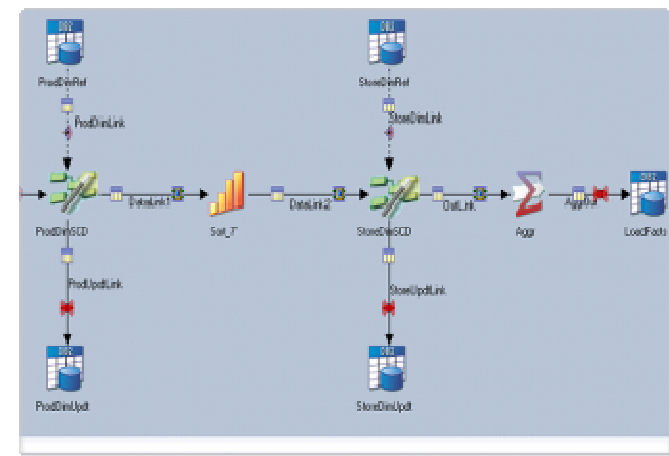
DB2
ProdDimRef

ProdDimLink

ProdDimSCD

DataLink1

Sort_7

DataLink2

DB2
StoreDimRef

StoreDimLink

StoreDimSCD

OutLink

Aggr

AggrLink

DB2
LoadFacts

ProdUpdtLink

DB2
ProdDimUpdt

StoreUpdtLink

DB2
StoreDimUpdt